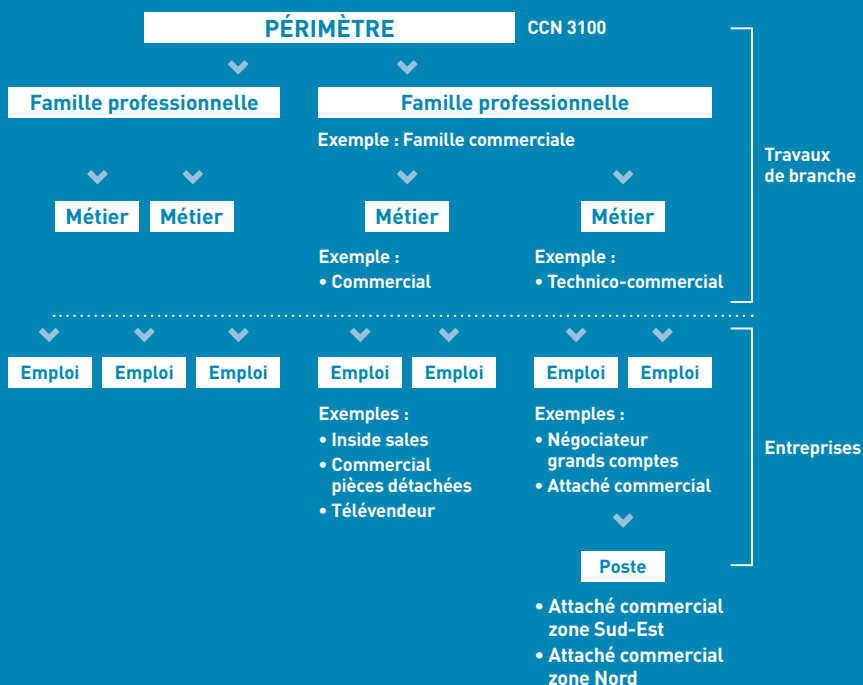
PÉRIMÈTRE

CCN 3100

Famille professionnelle

Famille professionnelle

Exemple : Famille commerciale

Travaux de branche

Métier

Métier

Métier

Métier

Exemple :
• Commercial

Exemple :
• Technico-commercial

Emploi

Emploi

Emploi

Emploi

Emploi

Emploi

Emploi

Exemples :
• Inside sales
• Commercial pièces détachées
• Télévendeur

Exemples :
• Négociateur grands comptes
• Attaché commercial

Entreprises

Poste

• Attaché commercial zone Sud-Est
• Attaché commercial zone Nord